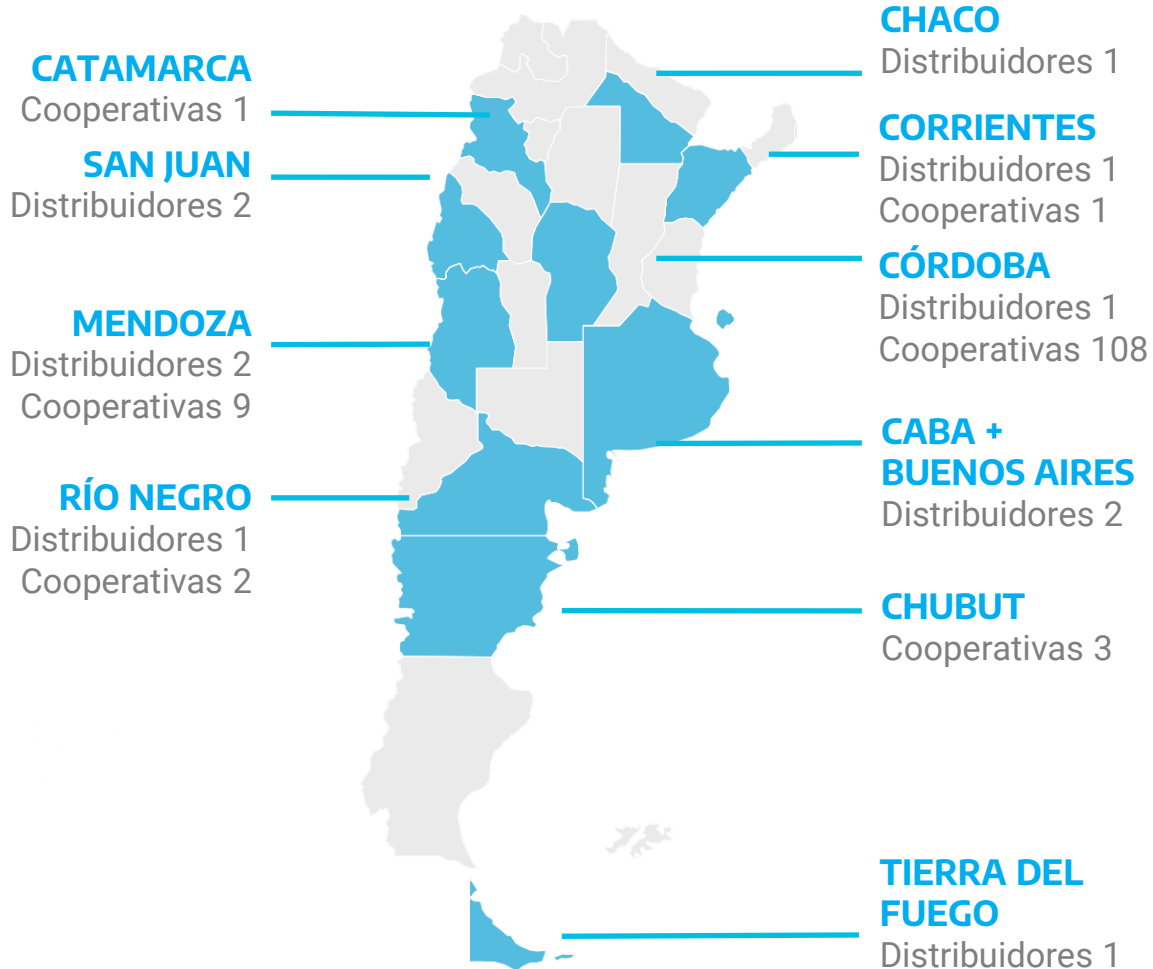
CATAMARCA
Cooperativas 1

SAN JUAN
Distribuidores 2

MENDOZA
Distribuidores 2
Cooperativas 9

RÍO NEGRO
Distribuidores 1
Cooperativas 2

CHACO
Distribuidores 1

CORRIENTES
Distribuidores 1
Cooperativas 1

CÓRDOBA
Distribuidores 1
Cooperativas 108

CABA + BUENOS AIRES
Distribuidores 2

CHUBUT
Cooperativas 3

TIERRA DEL FUEGO
Distribuidores 1